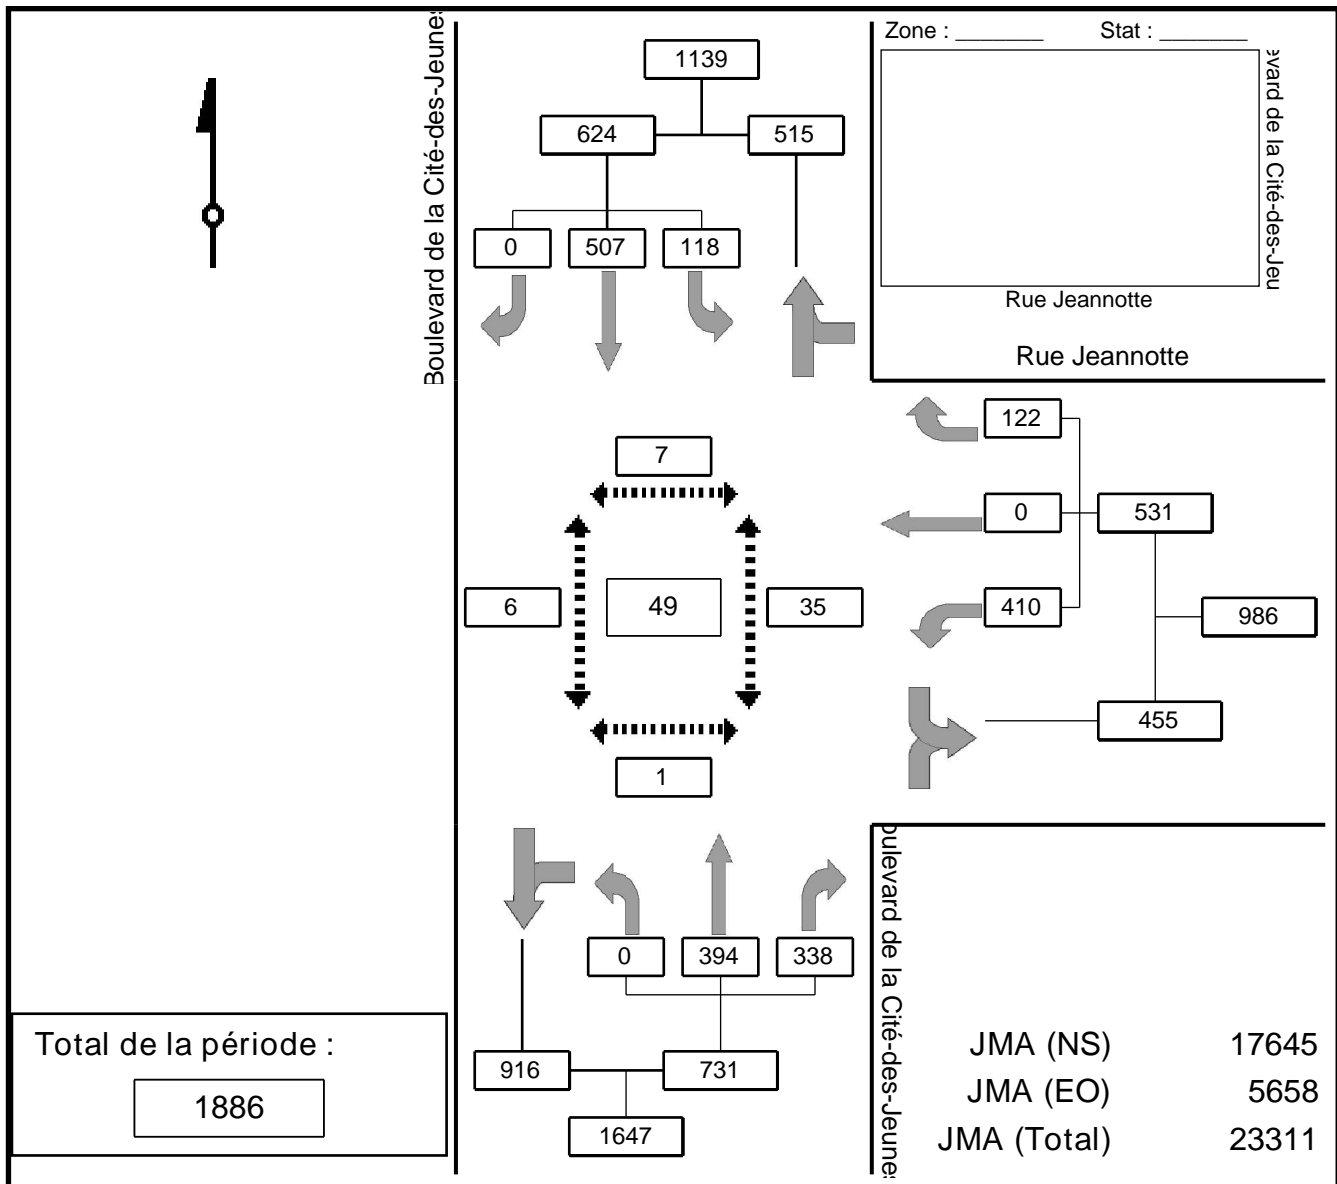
Boulevard de la Cité-des-Jeune

1139
624
515
0
507
118

Zone : _______ Stat : _______

evard de la Cité-des-Jeu

Rue Jeannotte

Rue Jeannotte

122
7
0
531
6
49
35
410
986
455
1

0
394
338

ulevard de la Cité-des-Jeune

Total de la période :
1886

916
731
1647

JMA (NS) 17645
JMA (EO) 5658
JMA (Total) 23311